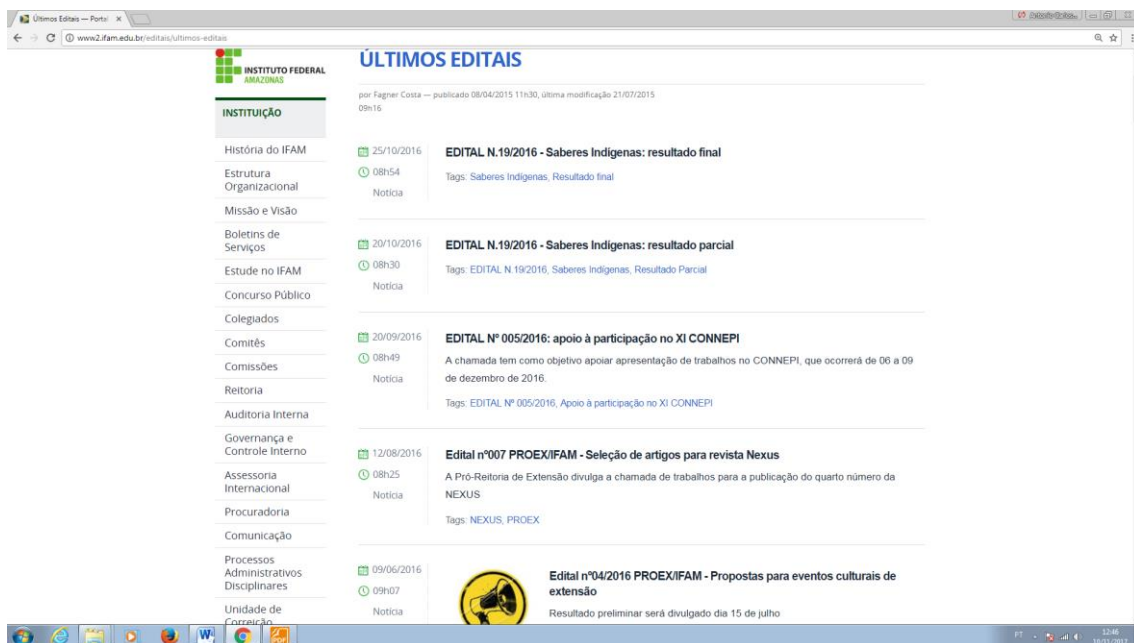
Últimos Editais — Portal ×

www2.ifam.edu.br/editais/ultimos-editais

INSTITUTO FEDERAL
AMAZONAS

INSTITUIÇÃO

História do IFAM
Estrutura Organizacional
Missão e Visão
Boletins de Serviços
Estude no IFAM
Concurso Público
Colegiados
Comitês
Comissões
Reitoria
Auditoria Interna
Governança e Controle Interno
Assessoria Internacional
Procuradoria
Comunicação
Processos Administrativos Disciplinares
Unidade de Correição

ÚLTIMOS EDITAIS

por Fagner Costa — publicado 08/04/2015 11h30, última modificação 21/07/2015 09h16

25/10/2016
08h54
Notícia

EDITAL N.19/2016 - Saberes Indígenas: resultado final

Tags: Saberes Indígenas, Resultado final

20/10/2016
08h30
Notícia

EDITAL N.19/2016 - Saberes Indígenas: resultado parcial

Tags: EDITAL N.19/2016, Saberes Indígenas, Resultado Parcial

20/09/2016
08h49
Notícia

EDITAL Nº 005/2016: apoio à participação no XI CONNEPI

A chamada tem como objetivo apoiar apresentação de trabalhos no CONNEPI, que ocorrerá de 06 a 09 de dezembro de 2016.

Tags: EDITAL Nº 005/2016, Apoio à participação no XI CONNEPI

12/08/2016
08h25
Notícia

Edital nº007 PROEX/IFAM - Seleção de artigos para revista Nexus

A Pró-Reitoria de Extensão divulga a chamada de trabalhos para a publicação do quarto número da NEXUS

Tags: NEXUS, PROEX

09/06/2016
09h07
Notícia

Edital nº04/2016 PROEX/IFAM - Propostas para eventos culturais de extensão

Resultado preliminar será divulgado dia 15 de julho

PT 12:46